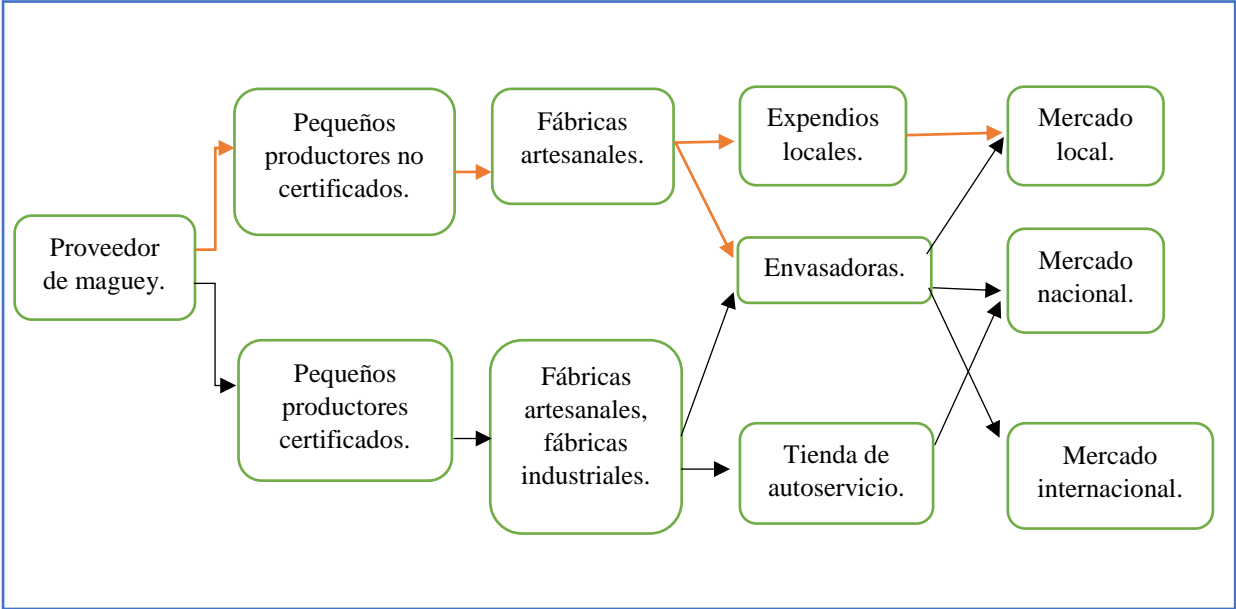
Proveedor de maguey.

Pequeños productores no certificados.

Fábricas artesanales.

Expendios locales.

Mercado local.

Envasadoras.

Mercado nacional.

Pequeños productores certificados.

Fábricas artesanales, fábricas industriales.

Tienda de autoservicio.

Mercado internacional.